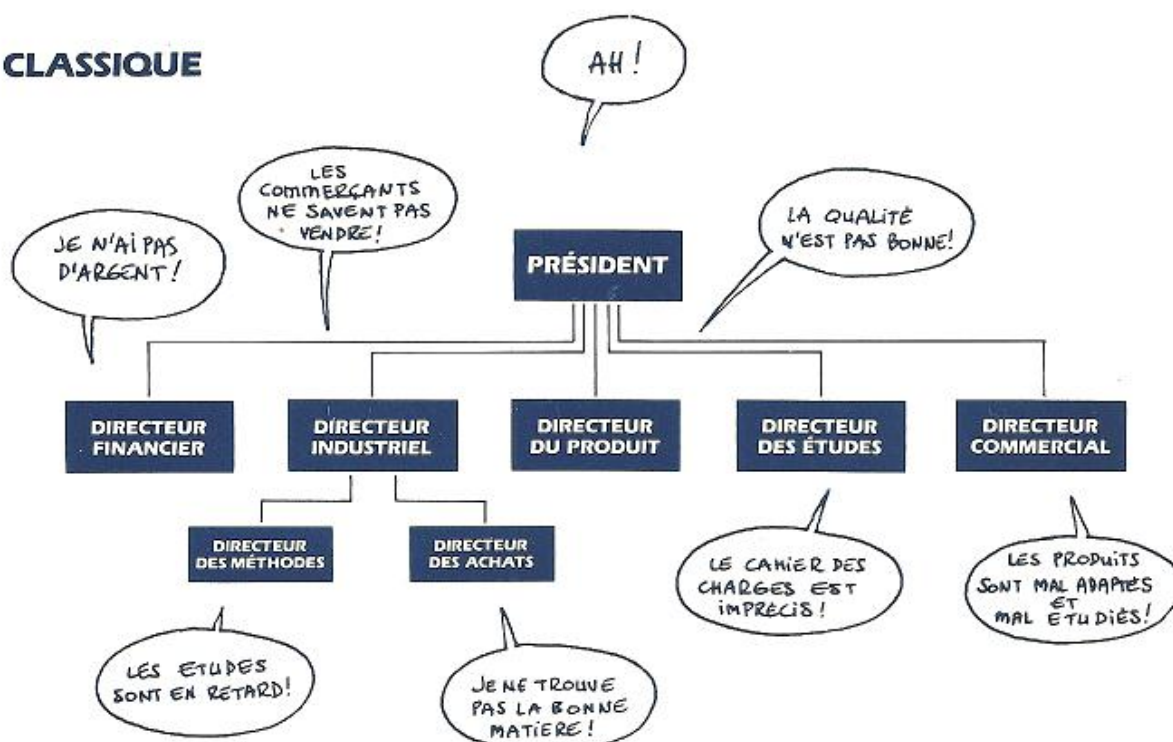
CLASSIQUE

AH!

LES COMMERÇANTS NE SAVENT PAS VENDRE!

JE N'AI PAS D'ARGENT!

LA QUALITÉ N'EST PAS BONNE!

PRÉSIDENT

DIRECTEUR FINANCIER

DIRECTEUR INDUSTRIEL

DIRECTEUR DU PRODUIT

DIRECTEUR DES ÉTUDES

DIRECTEUR COMMERCIAL

DIRECTEUR DES MÉTHODES

DIRECTEUR DES ACHATS

LE CAHIER DES CHARGES EST IMPRÉCIS!

LES PRODUITS SONT MAL ADAPTÉS ET MAL ÉTUDIÉS!

LES ETUDES SONT EN RETARD!

JE NE TROUVE PAS LA BONNE MATIERE!